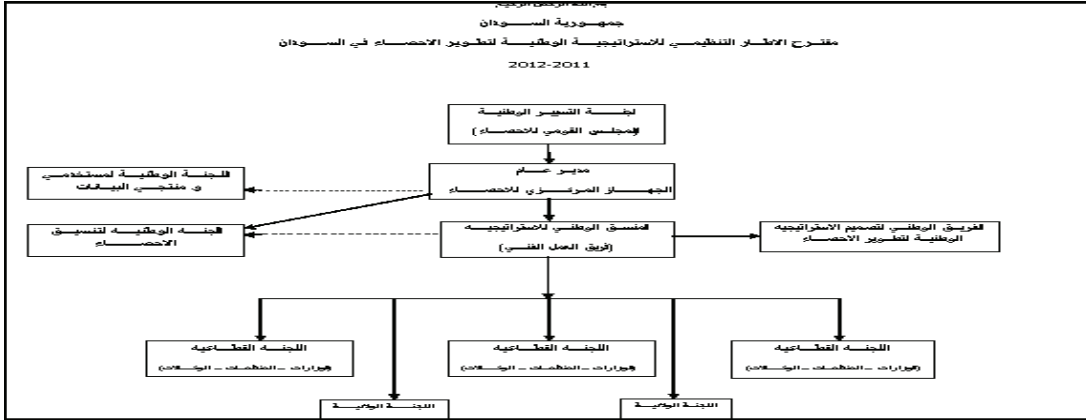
بسم الله الرحمن الرحيم

جمهورية السودان

مقترح الاطار التنظيمي للاستراتيجية الوطنية لتطوير الاحصاء في السودان

2012-2011

لجنة التسيير الوطنية
(المجلس القومي للاحصاء)

مدير عام
الجهاز المركزي للاحصاء

اللجنة الوطنية لمستخدمي و منتجي البيانات

المنسق الوطني للاستراتيجيه
(فريق العمل الفني)

اللجنه الوطنيه لتنسيق الاحصاء

الفريق الوطني لتصميم الاستراتيجيه الوطنية لتطوير الاحصاء

اللجنه القطاعيه
(وزارات - المنظمات - الوكالات)

اللجنه القطاعيه
(وزارات - المنظمات - الوكالات)

اللجنه القطاعيه
(وزارات - المنظمات - الوكالات)

اللجنة الولائية

اللجنة الولائية